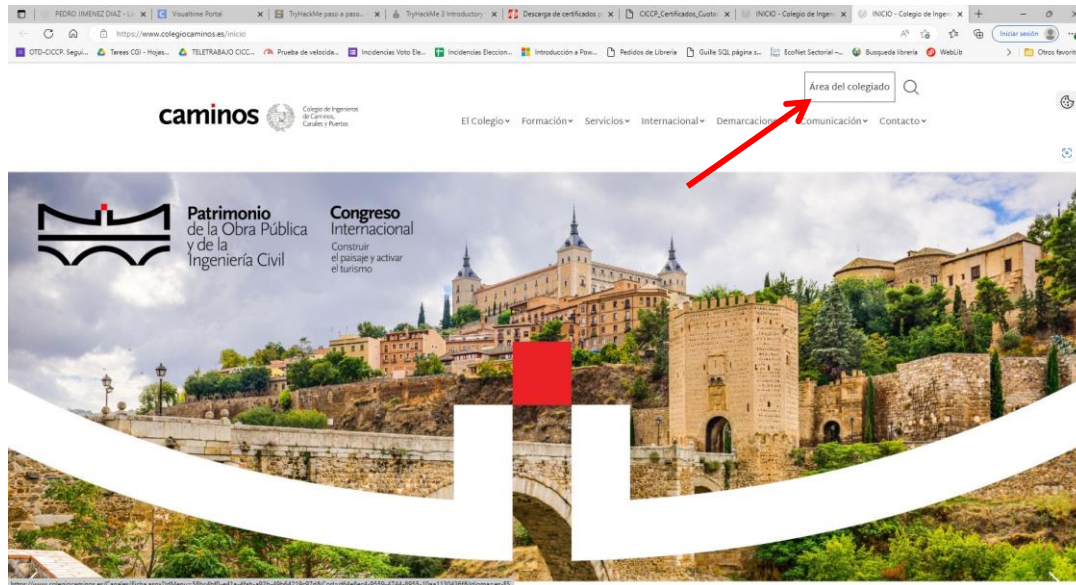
PEDRO JIMENEZ DIAZ - Li × Visualtime Portal × TryHackMe paso a paso... × TryHackMe 3 Introductory × Descarga de certificados p × CICCP_Certificados_Cuota × INICIO - Colegio de Ingen × INICIO - Colegio de Ingen × +

https://www.colegiocaminos.es/inicio

Iniciar sesión

OTD-CICCP. Segui... Tareas CGI - Hojas... TELETRABAJO CICC... Prueba de velocida... Incidencias Voto Ele... Incidencias Eleccion... Introducción a Pow... Pedidos de Librería Guille SQL página s... EcoNet Sectorial -... Busqueda librería WebUb Otros favoritos

caminos Colegio de Ingenieros de Caminos, Canales y Puertos

Área del colegiado

El Colegio Formación Servicios Internacional Demarcaciones Comunicación Contacto

Patrimonio de la Obra Pública y de la Ingeniería Civil

Congreso Internacional
Construir el paisaje y activar el turismo

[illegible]